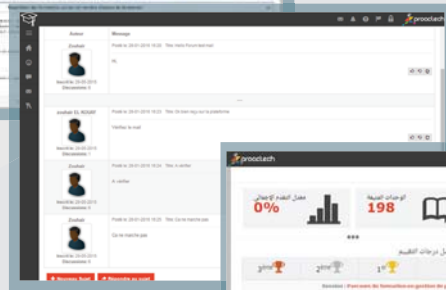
Répertoire des formations en ligne sur les métiers d'acteurs de la demande

proactech

Auteur | Message

Zouhair
Inscrit le: 28-03-2019
Discussions: 4

Posté le: 28-01-2019 16:20 Titre: Hello Forum test mail

Hi,

Zouhair EL ROUAH
Inscrit le: 28-03-2019
Discussions: 1

Posté le: 28-01-2019 16:20 Titre: On bien reçu sur la plateforme

Vérifiez le mail

Zouhair
Inscrit le: 28-03-2019
Discussions: 4

Posté le: 28-01-2019 16:20 Titre: A vérifier

A vérifier

Zouhair
Inscrit le: 28-03-2019
Discussions: 4

Posté le: 28-01-2019 16:20 Titre: Ca ne marche pas

Ca ne marche pas

Nouveau Sujet | Répondre au sujet

proactech

معدل التقدم الإجمالي
0%

الوحدات المتبقية
198

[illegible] درجات التقييم

3ème | 2ème | 1er

Parcours de formation en gestion de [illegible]